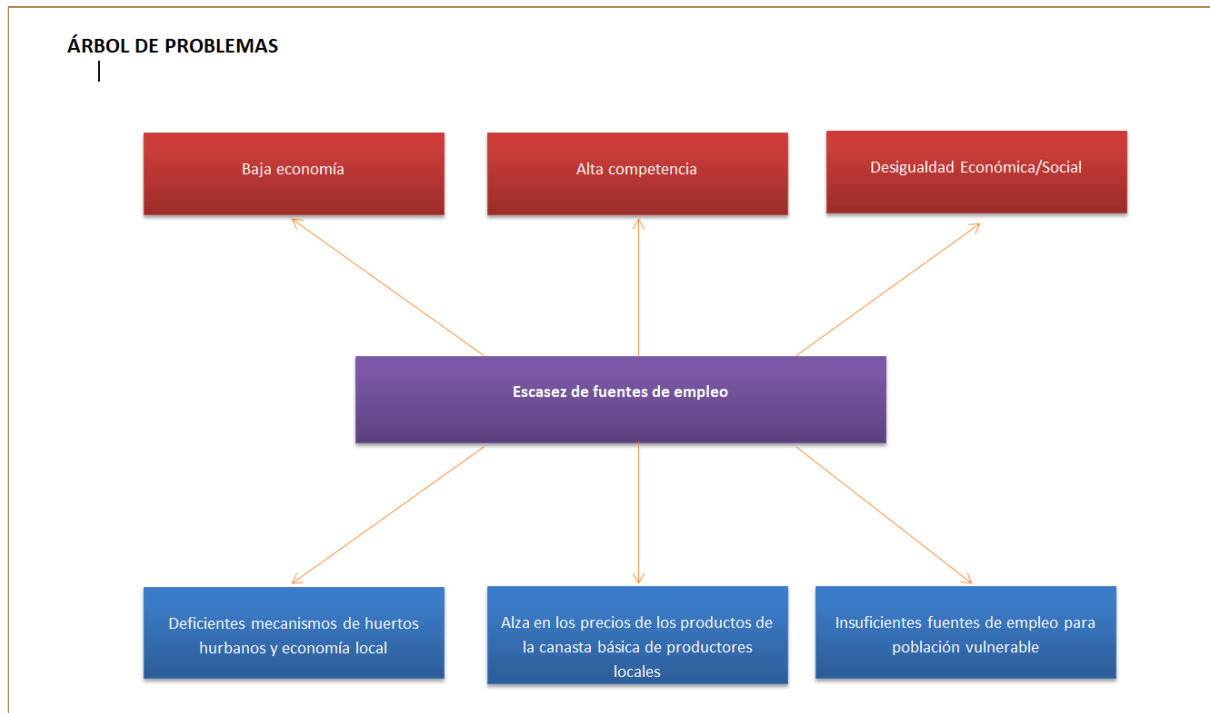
ÁRBOL DE PROBLEMAS

Baja economía

Alta competencia

Desigualdad Económica/Social

Escasez de fuentes de empleo

Deficientes mecanismos de huertos hurbanos y economía local

Alza en los precios de los productos de la canasta básica de productores locales

Insuficientes fuentes de empleo para población vulnerable